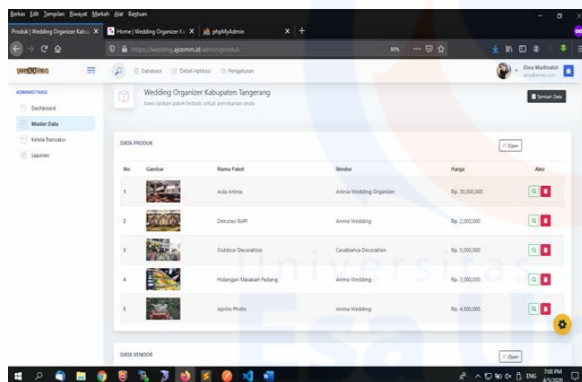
Berkas Edit Tampilan Riwayat Markah Alat Bantuan

Produk | Wedding Organizer Kab... ×  Home | Wedding Organizer K... ×  phpMyAdmin ×  +

https://wedding.ajcomm.id/admin/produk

Dinu Madinatul

Database  Detail Aplikasi  Pengaturan

ADMINISTRASI

Dashboard

Master Data

Kelola Transaksi

Laporan

Wedding Organizer Kabupaten Tangerang

Kami sarankan paket terbaik untuk pernikahan anda

Tambah Data

DATA PRODUK

Open

| No | Gambar | Nama Paket | Vendor | Harga | Aksi |
|---|---|---|---|---|---|
| 1 | | Aula Arlima | Arlima Wedding Organizer | Rp. 30,000,000 | |
| 2 | | Dekorasi BAPI | Arnima Wedding | Rp. 2,000,000 | |
| 3 | | Outdoor Decoration | Casablanca Decoration | Rp. 5,000,000 | |
| 4 | | Hidangan Masakan Padang | Arnima Wedding | Rp. 3,000,000 | |
| 5 | | Aprilio Photo | Arnima Wedding | Rp. 4,000,000 | |

DATA VENDOR

Open

ENG 7:08 PM 6/5/2020